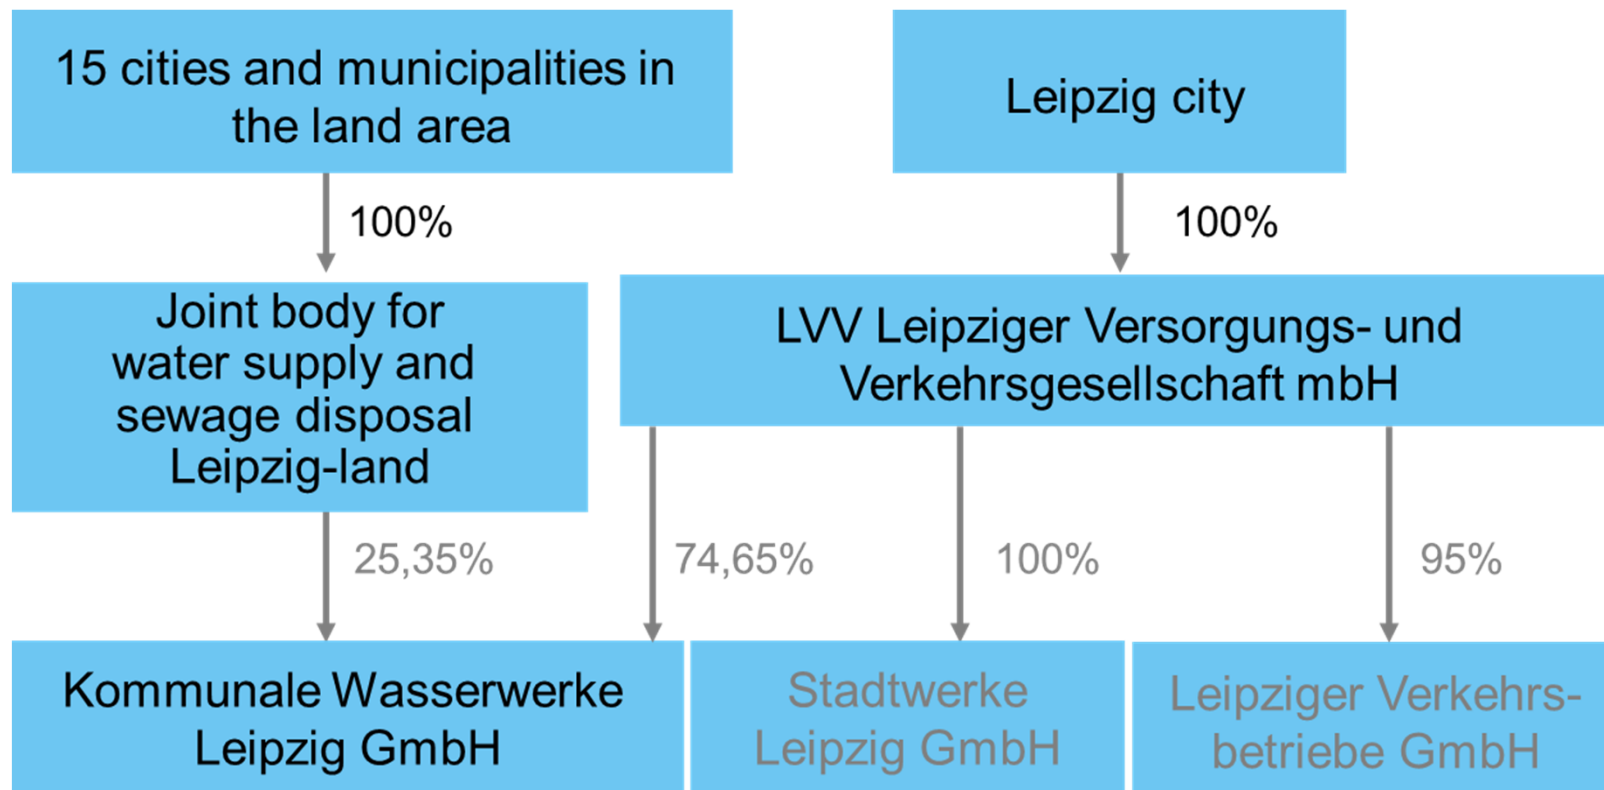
15 cities and municipalities in the land area

Leipzig city

100%

100%

Joint body for water supply and sewage disposal Leipzig-land

LVV Leipziger Versorgungs- und Verkehrsgesellschaft mbH

25,35%

74,65%

100%

95%

Kommunale Wasserwerke Leipzig GmbH

Stadtwerke Leipzig GmbH

Leipziger Verkehrsbetriebe GmbH